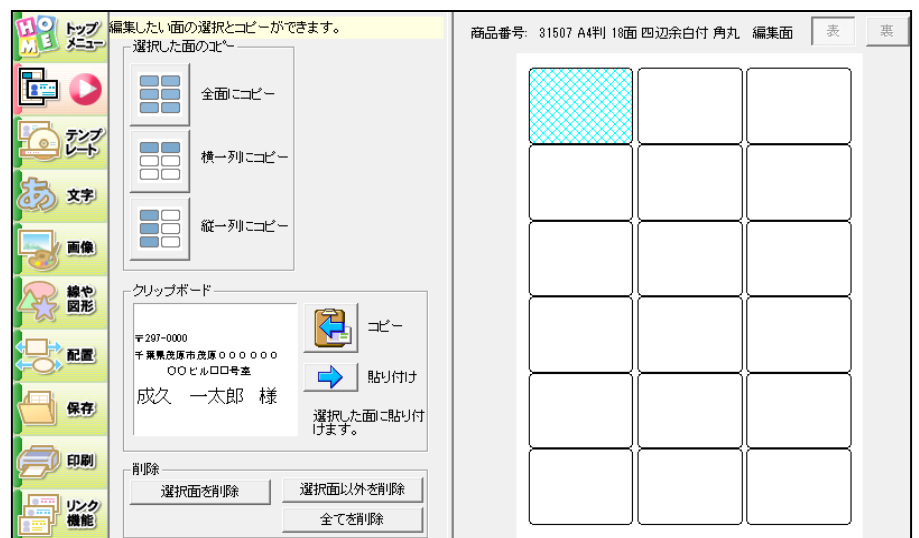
HOME トップメニュー

テンプレート

あ 文字

画像

線や図形

配置

保存

印刷

リンク機能

編集したい面の選択とコピーができます。

選択した面のコピー

全面にコピー

横一列にコピー

縦一列にコピー

クリップボード

〒297-0000
千葉県茂原市茂原○○○○○○
○○ビル○○号室
成久　一太郎　様

コピー

貼り付け

選択した面に貼り付けます。

削除

選択面を削除

選択面以外を削除

全てを削除

商品番号:　31507 A4判 18面 四辺余白付 角丸　編集面

表

裏